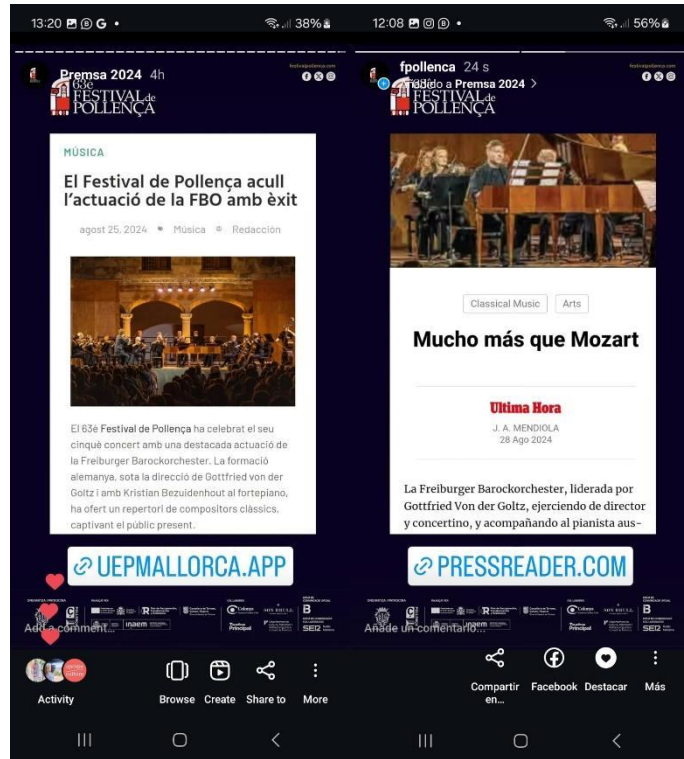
13:20 G • 38%

Premsa 2024 4h

festivalpollença.com

63è FESTIVAL de POLLENÇA

MÚSICA

El Festival de Pollença acull l'actuació de la FBO amb èxit

agost 25, 2024 • Música • Redacción

El 63è Festival de Pollença ha celebrat el seu cinquè concert amb una destacada actuació de la Freiburger Barockorchester. La formació alemanya, sota la direcció de Gottfried von der Goltz i amb Kristian Bezuidenhout al fortepiano, ha ofert un repertori de compositors clàssics, captivant el públic present.

UEPMALLORCA.APP

Add comment...

Activity Browse Create Share to More

12:08 • 56%

fpollenca 24 s

Añadido a Premsa 2024 >

festivalpollença.com

63è FESTIVAL de POLLENÇA

Classical Music Arts

Mucho más que Mozart

Ultima Hora

J. A. MENDIOLA
28 Ago 2024

La Freiburger Barockorchester, liderada por Gottfried Von der Goltz, ejerciendo de director y concertino, y acompañando al pianista aus-

PRESSREADER.COM

Añade un comentario...

Compartir en... Facebook Destacar Más